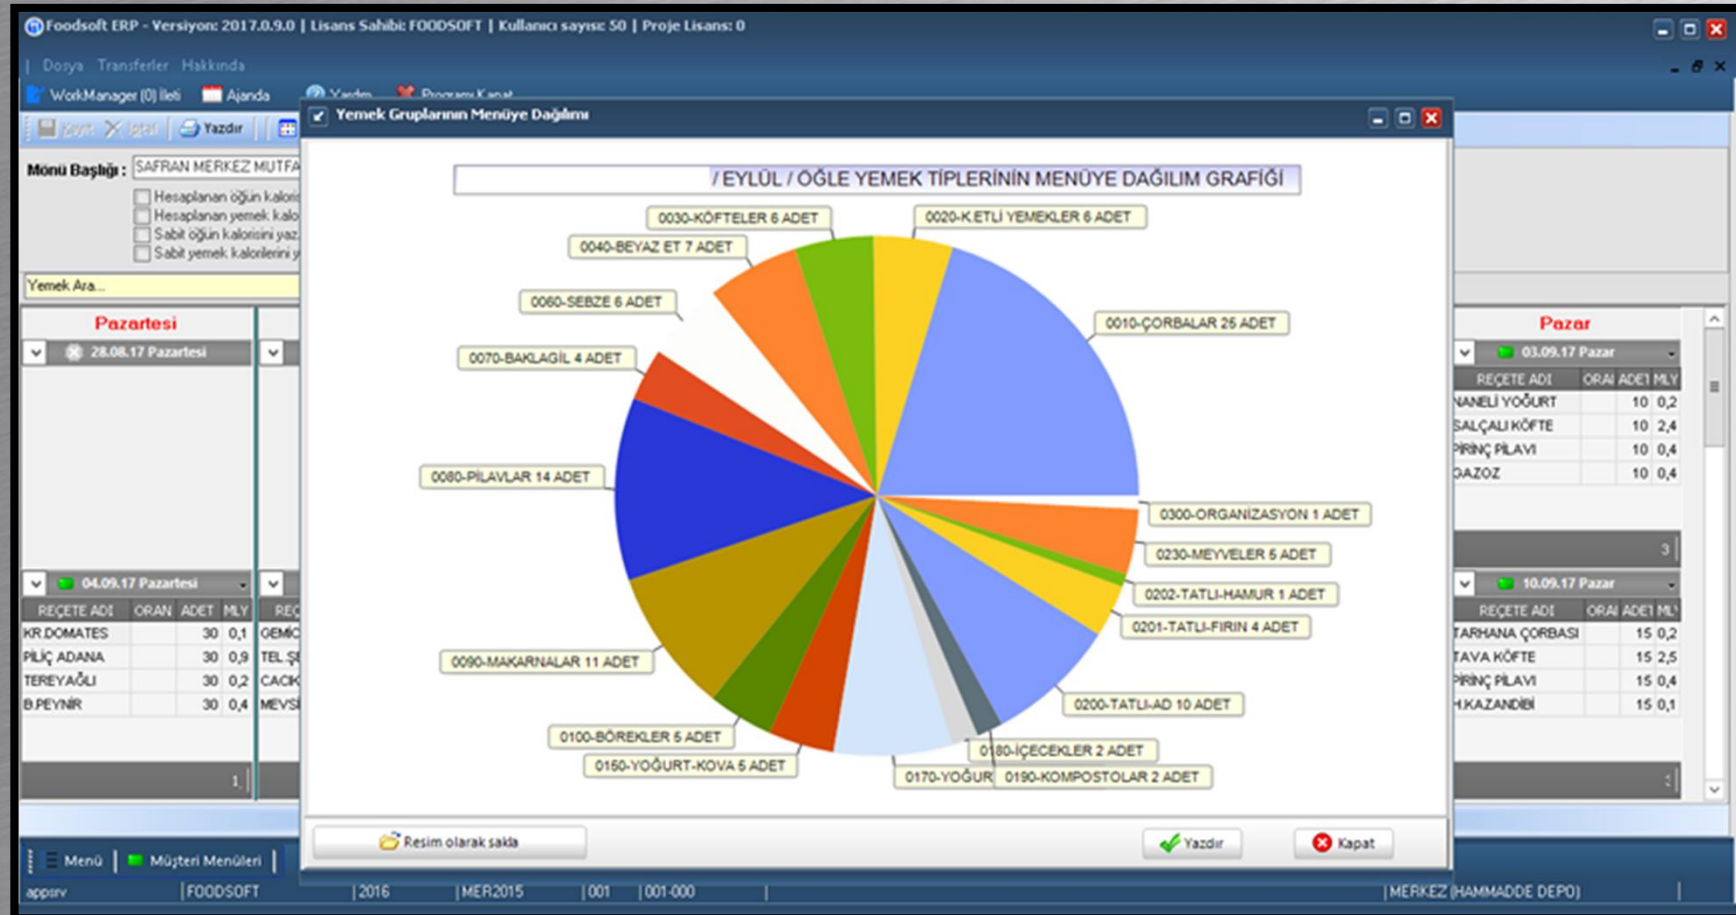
Foodsoft ERP - Versiyon: 2017.0.9.0 | Lisans Sahibi: FOODSOFT | Kullanıcı sayısı: 50 | Proje Lisans: 0

Dosya Transferler Hakkında

WorkManager (0) İleti Ajanda Yardım Programı Kapat

Kaydet İptal Yazdır

Menü Başlığı : SAFRAN MERKEZ MUTFA

Hesaplanan öğün kalori
Hesaplanan yemek kalo
Sabit öğün kalorisini yaz
Sabit yemek kalorilerini y

Yemek Ara...

Pazartesi

28.08.17 Pazartesi

04.09.17 Pazartesi

| REÇETE ADI | ORAN | ADET | MLY |
|---|---|---|---|
| KR.DOMATES | | 30 | 0,1 |
| PİLİÇ ADANA | | 30 | 0,9 |
| TEREYAĞLI | | 30 | 0,2 |
| B.PEYNİR | | 30 | 0,4 |

REÇ GEMİÇ TEL Ş CACIK MEVSİ

1

Yemek Gruplarının Menüye Dağılımı

/ EYLÜL / ÖĞLE YEMEK TİPLERİNİN MENÜYE DAĞILIM GRAFİĞİ

0030-KÖFTELER 6 ADET
0020-K.ETLİ YEMEKLER 6 ADET
0040-BEYAZ ET 7 ADET
0060-SEBZE 6 ADET
0010-ÇORBALAR 25 ADET
0070-BAKLAGİL 4 ADET
0080-PİLAVLAR 14 ADET
0300-ORGANİZASYON 1 ADET
0230-MEYVELER 5 ADET
0202-TATLI-HAMUR 1 ADET
0201-TATLI-FIRIN 4 ADET
0090-MAKARNALAR 11 ADET
0200-TATLI-AD 10 ADET
0100-BÖREKLER 5 ADET
0180-İÇECEKLER 2 ADET
0150-YOĞURT-KOVA 5 ADET
0170-YOĞUR
0190-KOMPOSTOLAR 2 ADET

Resim olarak sakla
Yazdır
Kapat

Pazar

03.09.17 Pazar

| REÇETE ADI | ORAN | ADET | MLY |
|---|---|---|---|
| NANELİ YOĞURT | | 10 | 0,2 |
| SALÇALI KÖFTE | | 10 | 2,4 |
| PİRİNÇ PİLAVI | | 10 | 0,4 |
| GAZOZ | | 10 | 0,4 |

3

10.09.17 Pazar

| REÇETE ADI | ORAN | ADET | MLY |
|---|---|---|---|
| TARHANA ÇORBASI | | 15 | 0,2 |
| TAVA KÖFTE | | 15 | 2,5 |
| PİRİNÇ PİLAVI | | 15 | 0,4 |
| H.KAZANDİBİ | | 15 | 0,1 |

Menü Müşteri Menüleri

appsrv FOODSOFT 2016 MER2015 001 001-000 MERKEZ (HAMMADDE DEPO)